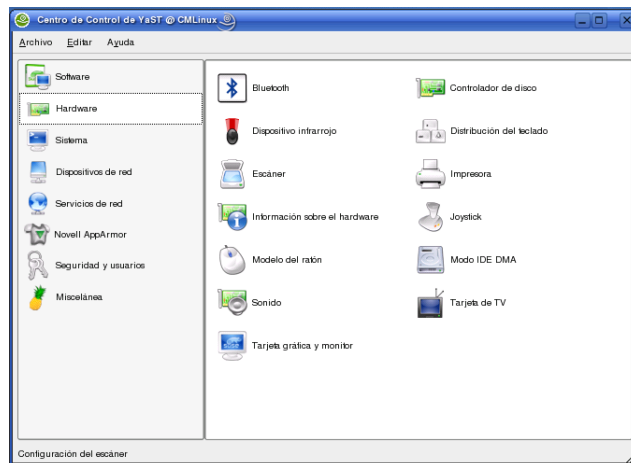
Centro de Control de YaST @ CMLinux

Archivo Editar Ayuda

Software
Hardware
Sistema
Dispositivos de red
Servicios de red
Novell AppArmor
Seguridad y usuarios
Miscelánea

Bluetooth
Controlador de disco
Dispositivo infrarrojo
Distribución del teclado
Escáner
Impresora
Información sobre el hardware
Joystick
Modelo del ratón
Modo IDE DMA
Sonido
Tarjeta de TV
Tarjeta gráfica y monitor

Configuración del escáner